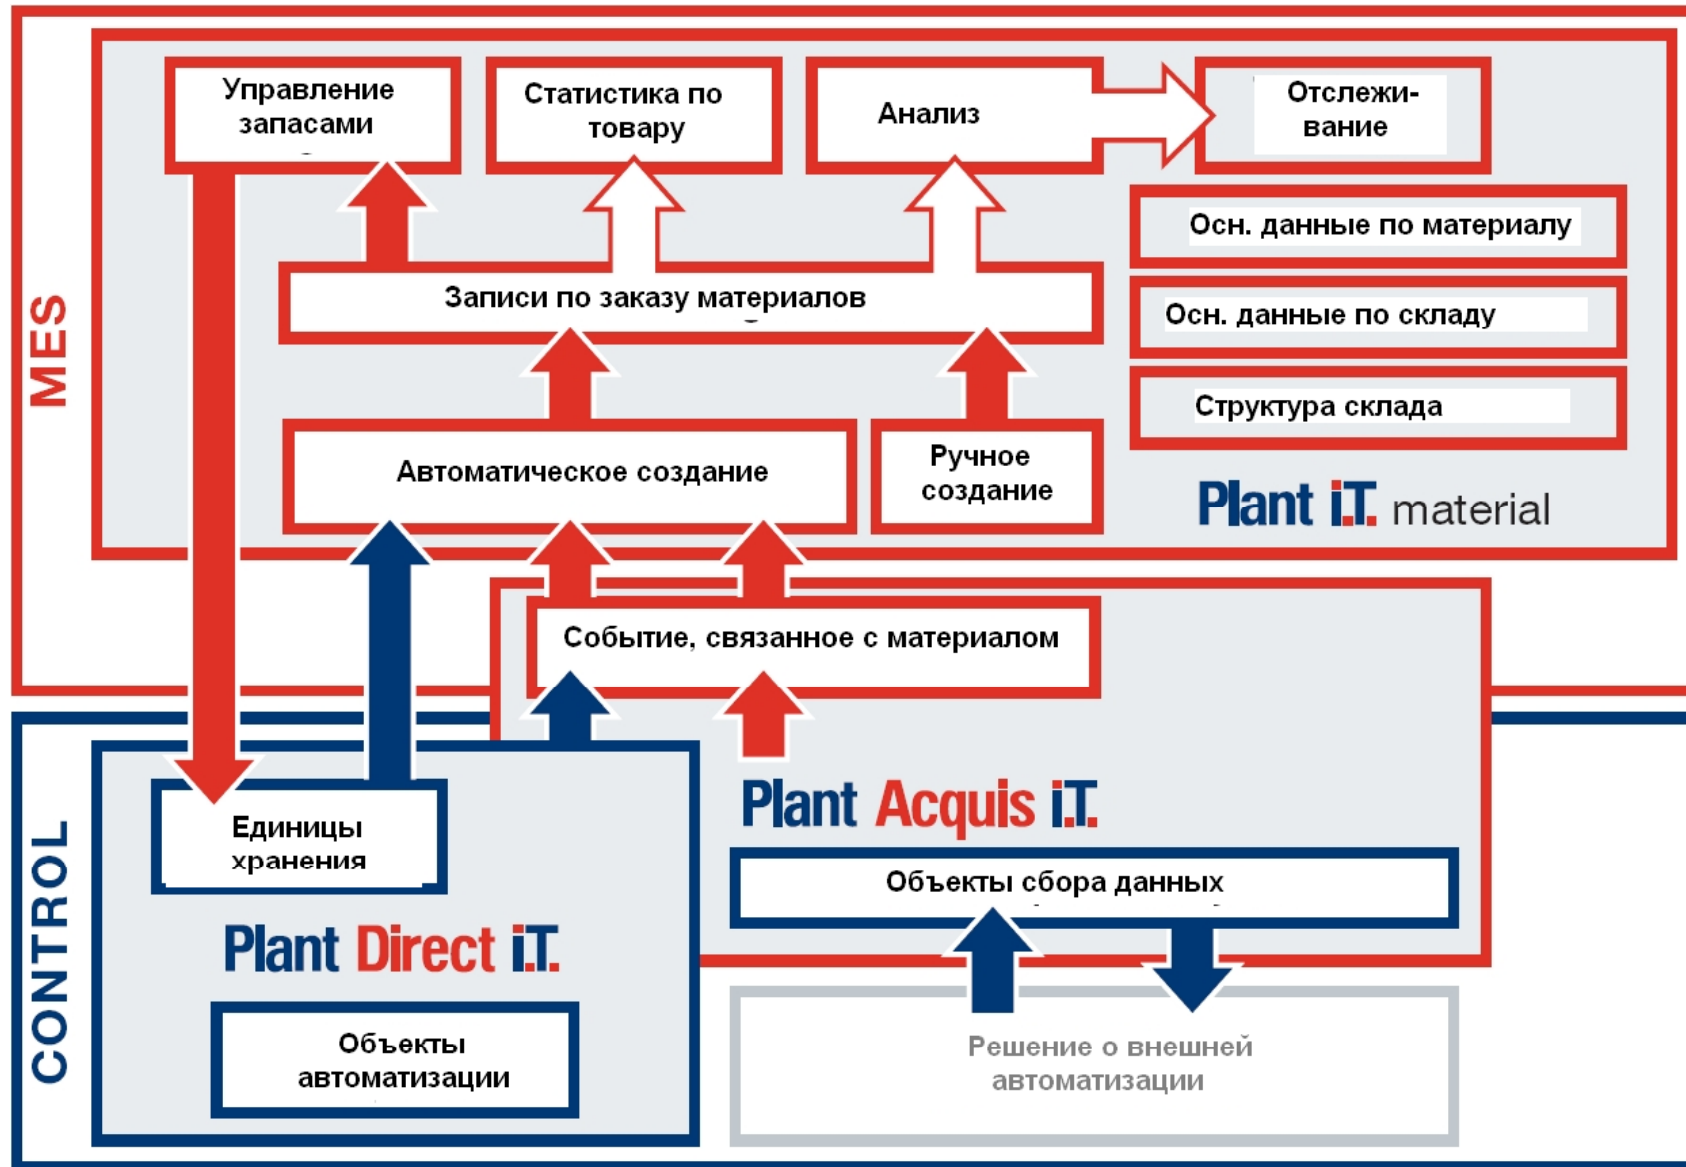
MES

Управление запасами

Статистика по товару

Анализ

Отслеживание

Осн. данные по материалу

Осн. данные по складу

Структура склада

Записи по заказу материалов

Автоматическое создание

Ручное создание

Plant i.T. material

Событие, связанное с материалом

CONTROL

Единицы хранения

Plant Acquis i.T.

Объекты сбора данных

Plant Direct i.T.

Объекты автоматизации

Решение о внешней автоматизации